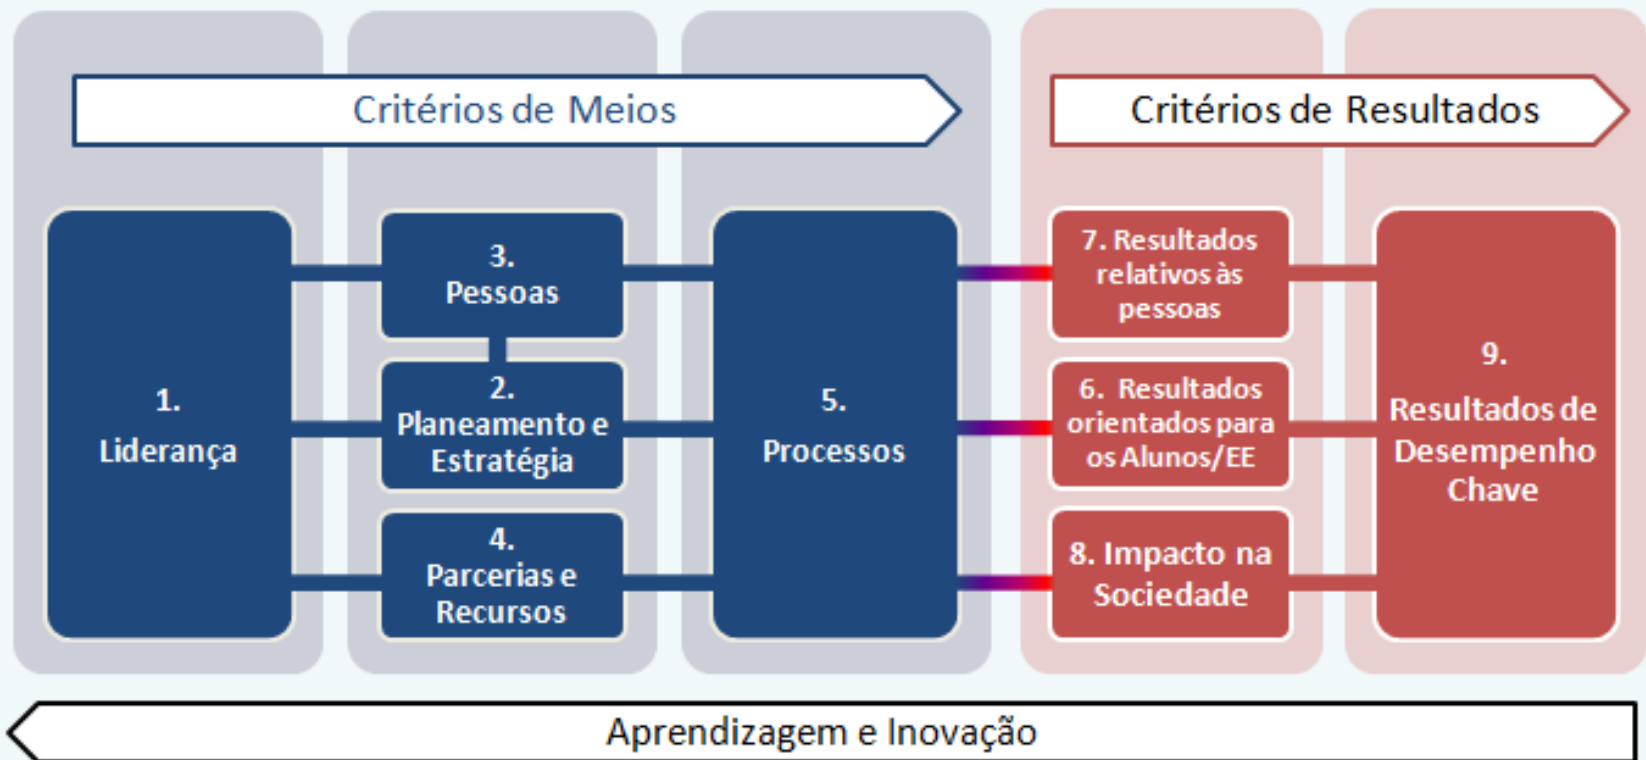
Critérios de Meios

Critérios de Resultados

1. Liderança

3. Pessoas

2. Planeamento e Estratégia

4. Parcerias e Recursos

5. Processos

7. Resultados relativos às pessoas

6. Resultados orientados para os Alunos/EE

8. Impacto na Sociedade

9. Resultados de Desempenho Chave

Aprendizagem e Inovação